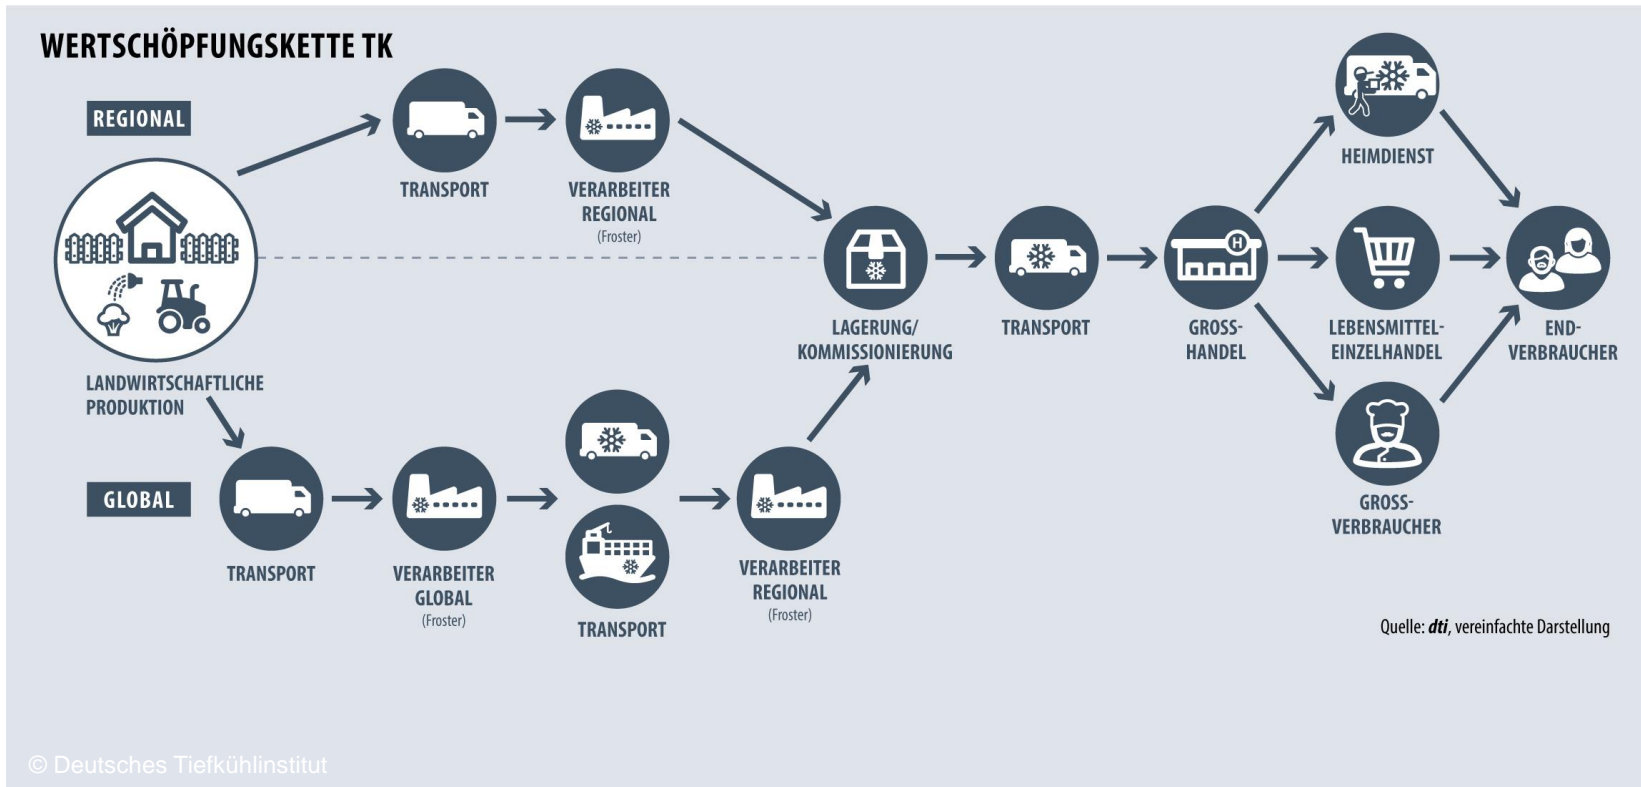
WERTSCHÖPFUNGSKETTE TK

REGIONAL

TRANSPORT

VERARBEITER REGIONAL
(Froster)

LANDWIRTSCHAFTLICHE PRODUKTION

LAGERUNG/ KOMMISSIONIERUNG

TRANSPORT

GROSS-HANDEL

HEIMDIENST

LEBENSMITTEL-EINZELHANDEL

GROSS-VERBRAUCHER

END-VERBRAUCHER

GLOBAL

TRANSPORT

VERARBEITER GLOBAL
(Froster)

TRANSPORT

VERARBEITER REGIONAL
(Froster)

Quelle: dti, vereinfachte Darstellung

© Deutsches Tiefkühlinstitut